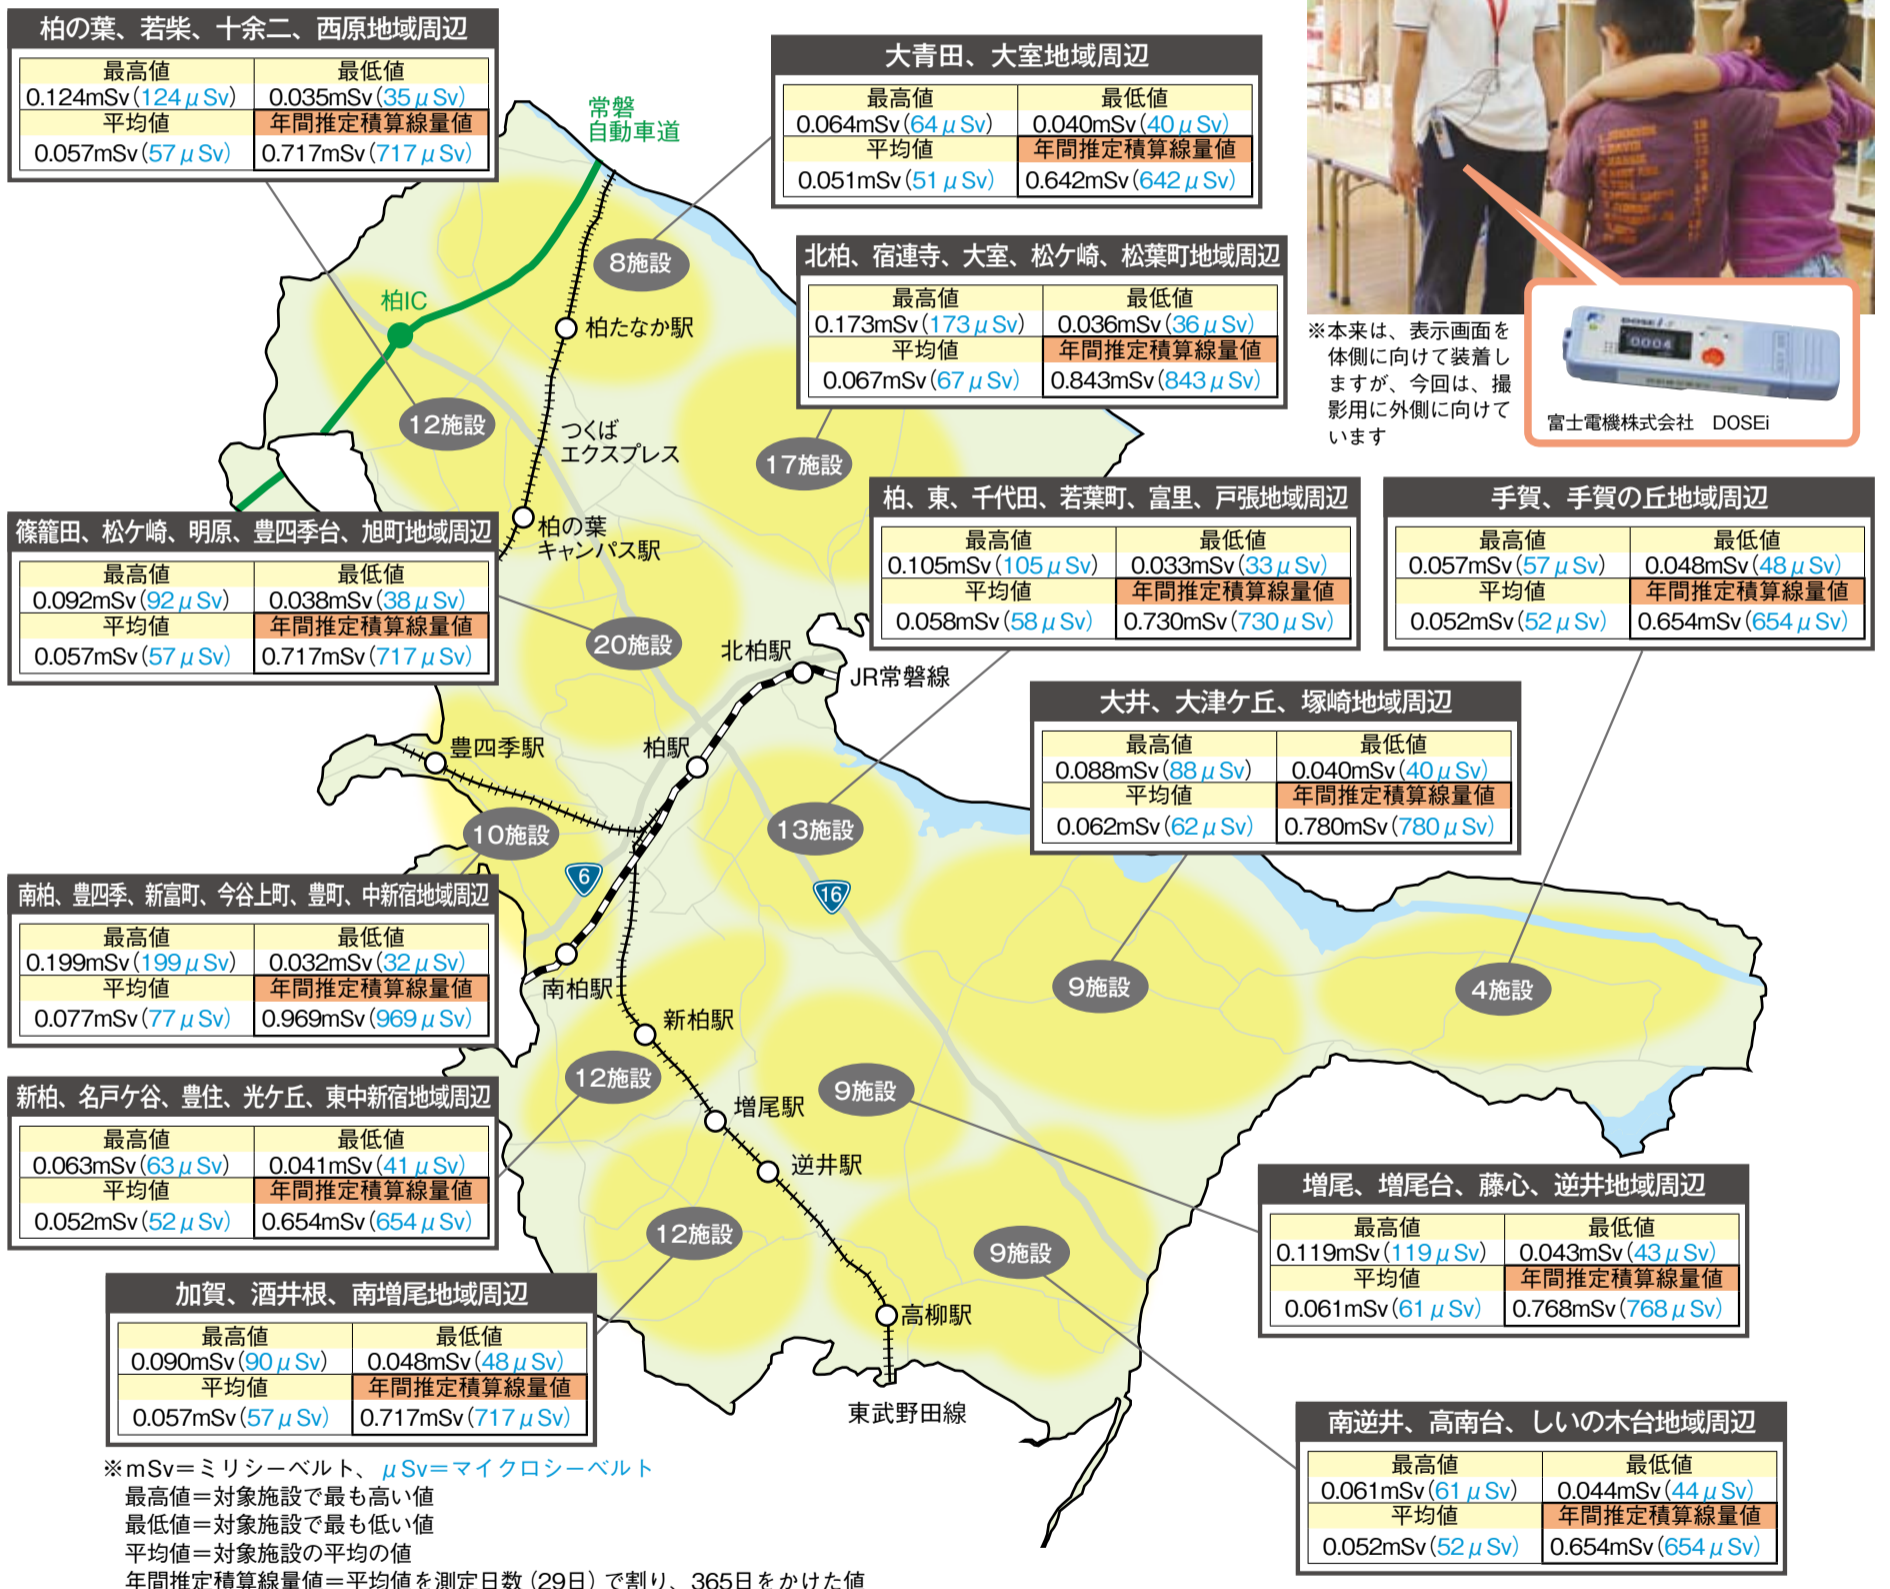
柏の葉、若柴、十余二、西原地域周辺

| 最高値 | 最低値 |
|---|---|
| 0.124mSv(124μSv) | 0.035mSv(35μSv) |
| 平均値 | 年間推定積算線量値 |
| 0.057mSv(57μSv) | 0.717mSv(717μSv) |

大青田、大室地域周辺

| 最高値 | 最低値 |
|---|---|
| 0.064mSv(64μSv) | 0.040mSv(40μSv) |
| 平均値 | 年間推定積算線量値 |
| 0.051mSv(51μSv) | 0.642mSv(642μSv) |

北柏、宿連寺、大室、松ケ崎、松葉町地域周辺

| 最高値 | 最低値 |
|---|---|
| 0.173mSv(173μSv) | 0.036mSv(36μSv) |
| 平均値 | 年間推定積算線量値 |
| 0.067mSv(67μSv) | 0.843mSv(843μSv) |

※本来は、表示画面を体側に向けて装着しますが、今回は、撮影用に外側に向けています

富士電機株式会社　DOSEi

常磐自動車道
柏IC
8施設
柏たなか駅
12施設
つくばエクスプレス
17施設
柏の葉キャンパス駅
20施設
北柏駅
JR常磐線
豊四季駅
柏駅
10施設
13施設
6
16
南柏駅
新柏駅
9施設
4施設
12施設
増尾駅
9施設
逆井駅
12施設
9施設
高柳駅
東武野田線

篠籠田、松ケ崎、明原、豊四季台、旭町地域周辺

| 最高値 | 最低値 |
|---|---|
| 0.092mSv(92μSv) | 0.038mSv(38μSv) |
| 平均値 | 年間推定積算線量値 |
| 0.057mSv(57μSv) | 0.717mSv(717μSv) |

柏、東、千代田、若葉町、富里、戸張地域周辺

| 最高値 | 最低値 |
|---|---|
| 0.105mSv(105μSv) | 0.033mSv(33μSv) |
| 平均値 | 年間推定積算線量値 |
| 0.058mSv(58μSv) | 0.730mSv(730μSv) |

手賀、手賀の丘地域周辺

| 最高値 | 最低値 |
|---|---|
| 0.057mSv(57μSv) | 0.048mSv(48μSv) |
| 平均値 | 年間推定積算線量値 |
| 0.052mSv(52μSv) | 0.654mSv(654μSv) |

大井、大津ケ丘、塚崎地域周辺

| 最高値 | 最低値 |
|---|---|
| 0.088mSv(88μSv) | 0.040mSv(40μSv) |
| 平均値 | 年間推定積算線量値 |
| 0.062mSv(62μSv) | 0.780mSv(780μSv) |

南柏、豊四季、新富町、今谷上町、豊町、中新宿地域周辺

| 最高値 | 最低値 |
|---|---|
| 0.199mSv(199μSv) | 0.032mSv(32μSv) |
| 平均値 | 年間推定積算線量値 |
| 0.077mSv(77μSv) | 0.969mSv(969μSv) |

新柏、名戸ケ谷、豊住、光ケ丘、東中新宿地域周辺

| 最高値 | 最低値 |
|---|---|
| 0.063mSv(63μSv) | 0.041mSv(41μSv) |
| 平均値 | 年間推定積算線量値 |
| 0.052mSv(52μSv) | 0.654mSv(654μSv) |

増尾、増尾台、藤心、逆井地域周辺

| 最高値 | 最低値 |
|---|---|
| 0.119mSv(119μSv) | 0.043mSv(43μSv) |
| 平均値 | 年間推定積算線量値 |
| 0.061mSv(61μSv) | 0.768mSv(768μSv) |

加賀、酒井根、南増尾地域周辺

| 最高値 | 最低値 |
|---|---|
| 0.090mSv(90μSv) | 0.048mSv(48μSv) |
| 平均値 | 年間推定積算線量値 |
| 0.057mSv(57μSv) | 0.717mSv(717μSv) |

南逆井、高南台、しいの木台地域周辺

| 最高値 | 最低値 |
|---|---|
| 0.061mSv(61μSv) | 0.044mSv(44μSv) |
| 平均値 | 年間推定積算線量値 |
| 0.052mSv(52μSv) | 0.654mSv(654μSv) |

※mSv＝ミリシーベルト、μSv＝マイクロシーベルト
最高値＝対象施設で最も高い値
最低値＝対象施設で最も低い値
平均値＝対象施設の平均の値
年間推定積算線量値＝平均値を測定日数（29日）で割り、365日をかけた値